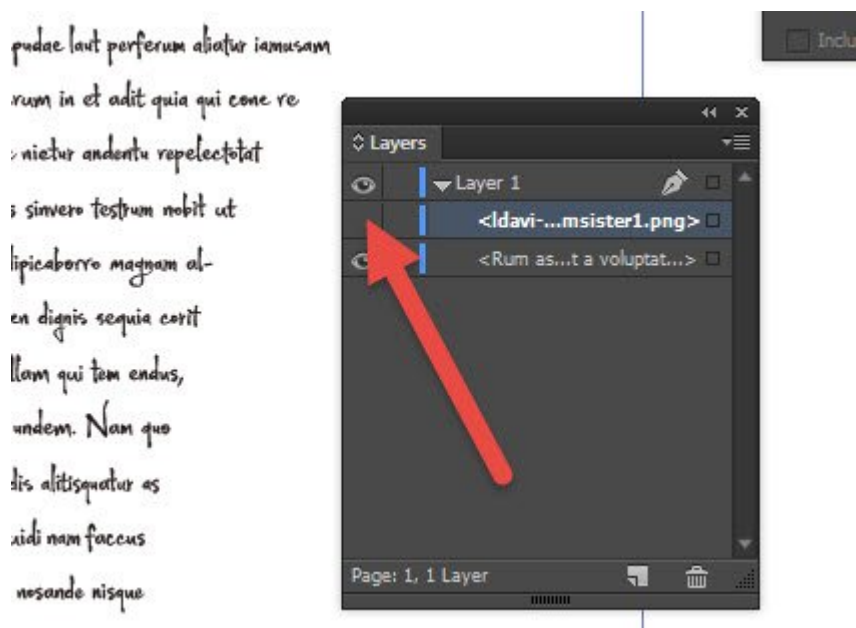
pudae laut perferum aliatur iamusam
rum in et adit quia qui cone re
nietur andentu repelectotat
s sinvero testrum nobit ut
lipicaborro magnam al-
en dignis sequia corit
llam qui tem endus,
undem. Nam quo
dis alitisquatur as
xidi nam faccus
nosande nisque

Inclu

Layers
Layer 1
<ldavi-...msister1.png>
<Rum as...t a voluptat...>
Page: 1, 1 Layer